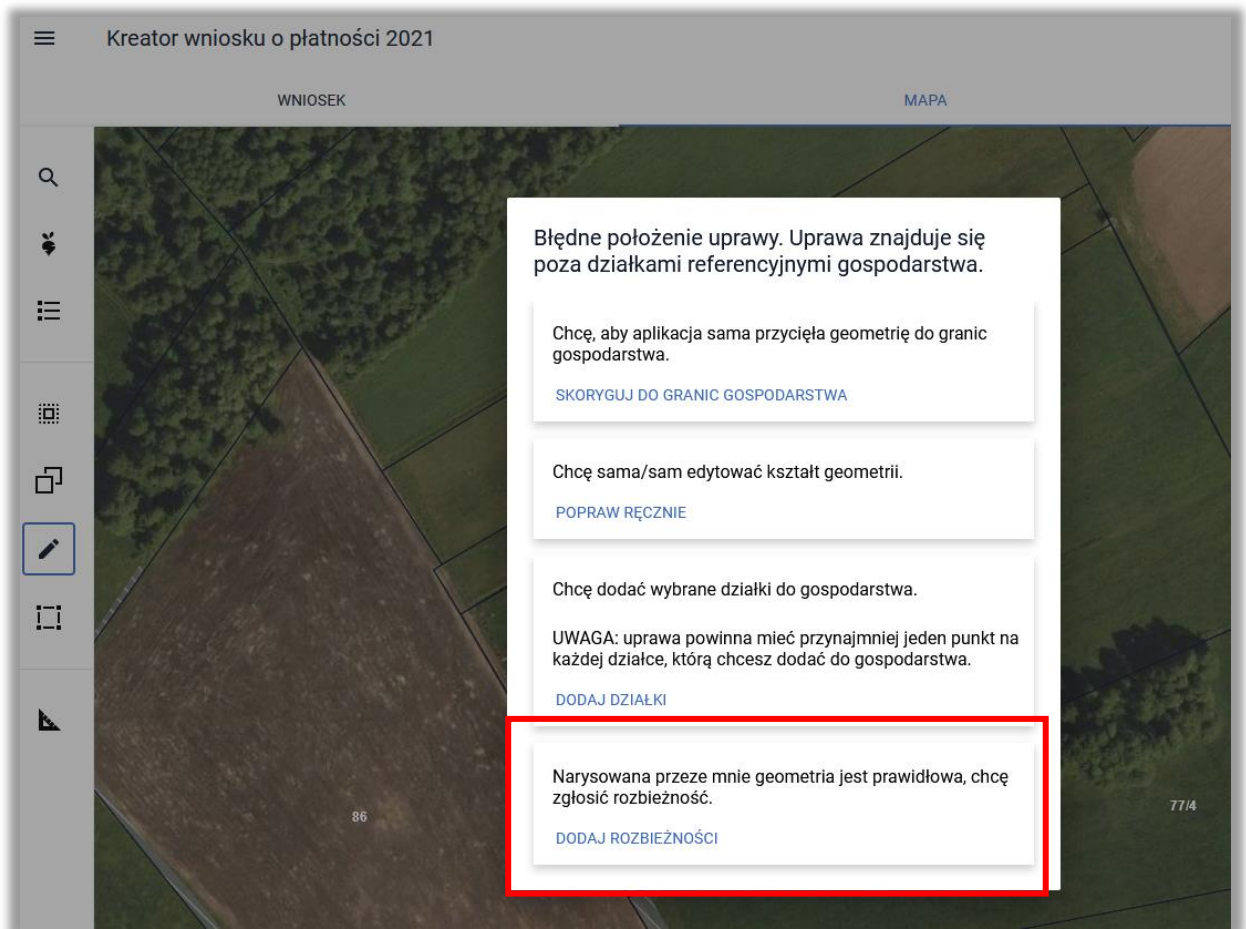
Kreator wniosku o płatności 2021

WNIOSEK

MAPA

Błędne położenie uprawy. Uprawa znajduje się poza działkami referencyjnymi gospodarstwa.

Chcę, aby aplikacja sama przycięła geometrię do granic gospodarstwa.

SKORYGUJ DO GRANIC GOSPODARSTWA

Chcę sama/sam edytować kształt geometrii.

POPRAW RĘCZNIE

Chcę dodać wybrane działki do gospodarstwa.

UWAGA: uprawa powinna mieć przynajmniej jeden punkt na każdej działce, którą chcesz dodać do gospodarstwa.

DODAJ DZIAŁKI

Narysowana przeze mnie geometria jest prawidłowa, chcę zgłosić rozbieżność.

DODAJ ROZBIEŻNOŚCI

86

77/4